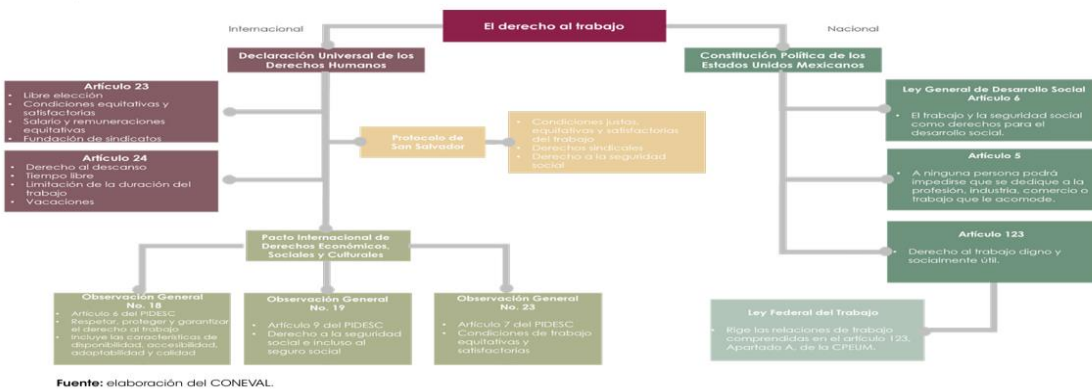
El derecho al trabajo

Internacional

Nacional

Declaración Universal de los Derechos Humanos

Artículo 23
• Libre elección
• Condiciones equitativas y satisfactorias
• Salario y remuneraciones equitativas
• Fundación de sindicatos

Artículo 24
• Derecho al descanso
• Tiempo libre
• Limitación de la duración del trabajo
• Vacaciones

Protocolo de San Salvador

• Condiciones justas, equitativas y satisfactorias del trabajo
• Derechos sindicales
• Derecho a la seguridad social

Pacto Internacional de Derechos Económicos, Sociales y Culturales

Observación General No. 18
• Artículo 6 del PIDESC
• Respetar, proteger y garantizar el derecho al trabajo
• Incluye las características de disponibilidad, accesibilidad, adaptabilidad y calidad

Observación General No. 19
• Artículo 9 del PIDESC
• Derecho a la seguridad social e incluso al seguro social

Observación General No. 23
• Artículo 7 del PIDESC
• Condiciones de trabajo equitativas y satisfactorias

Constitución Política de los Estados Unidos Mexicanos

Ley General de Desarrollo Social Artículo 6
• El trabajo y la seguridad social como derechos para el desarrollo social.

Artículo 5
• A ninguna persona podrá impedirse que se dedique a la profesión, industria, comercio o trabajo que le acomode.

Artículo 123
• Derecho al trabajo digno y socialmente útil.

Ley Federal del Trabajo
• Rige las relaciones de trabajo comprendidas en el artículo 123, Apartado A, de la CPEUM.

Fuente: elaboración del CONEVAL.